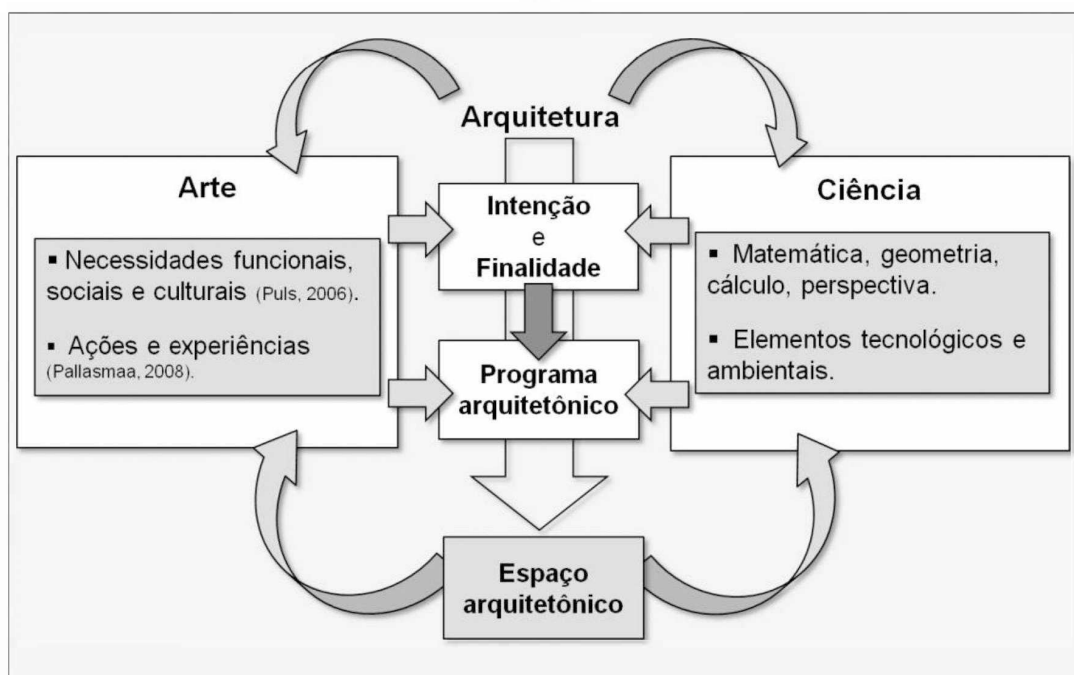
Arquitetura

Arte

▪ Necessidades funcionais, sociais e culturais (Puls, 2006).

▪ Ações e experiências (Pallasmaa, 2008).

Intenção
e
Finalidade

Programa arquitetônico

Ciência

▪ Matemática, geometria, cálculo, perspectiva.

▪ Elementos tecnológicos e ambientais.

Espaço arquitetônico